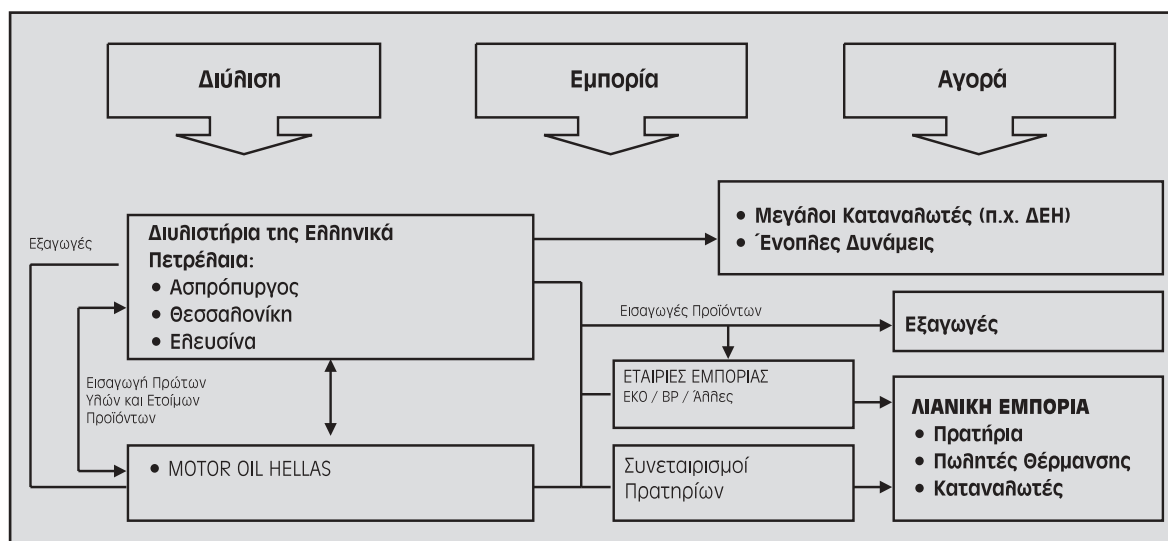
Διύλιση

Εμπορία

Αγορά

Εξαγωγές

Διυλιστήρια της Ελληνικά Πετρέλαια:
• Ασπρόπυργος
• Θεσσαλονίκη
• Ελευσίνα

• Μεγάλοι Καταναλωτές (π.χ. ΔΕΗ)
• Ένοπλες Δυνάμεις

Εισαγωγές Προϊόντων

Εξαγωγές

Εισαγωγή Πρώτων Υλών και Ετοίμων Προϊόντων

ΕΤΑΙΡΙΕΣ ΕΜΠΟΡΙΑΣ
ΕΚΟ / BP / Άλλες

ΛΙΑΝΙΚΗ ΕΜΠΟΡΙΑ
• Πρατήρια
• Πωλητές Θέρμανσης
• Καταναλωτές

• MOTOR OIL HELLAS

Συνεταιρισμοί Πρατηρίων